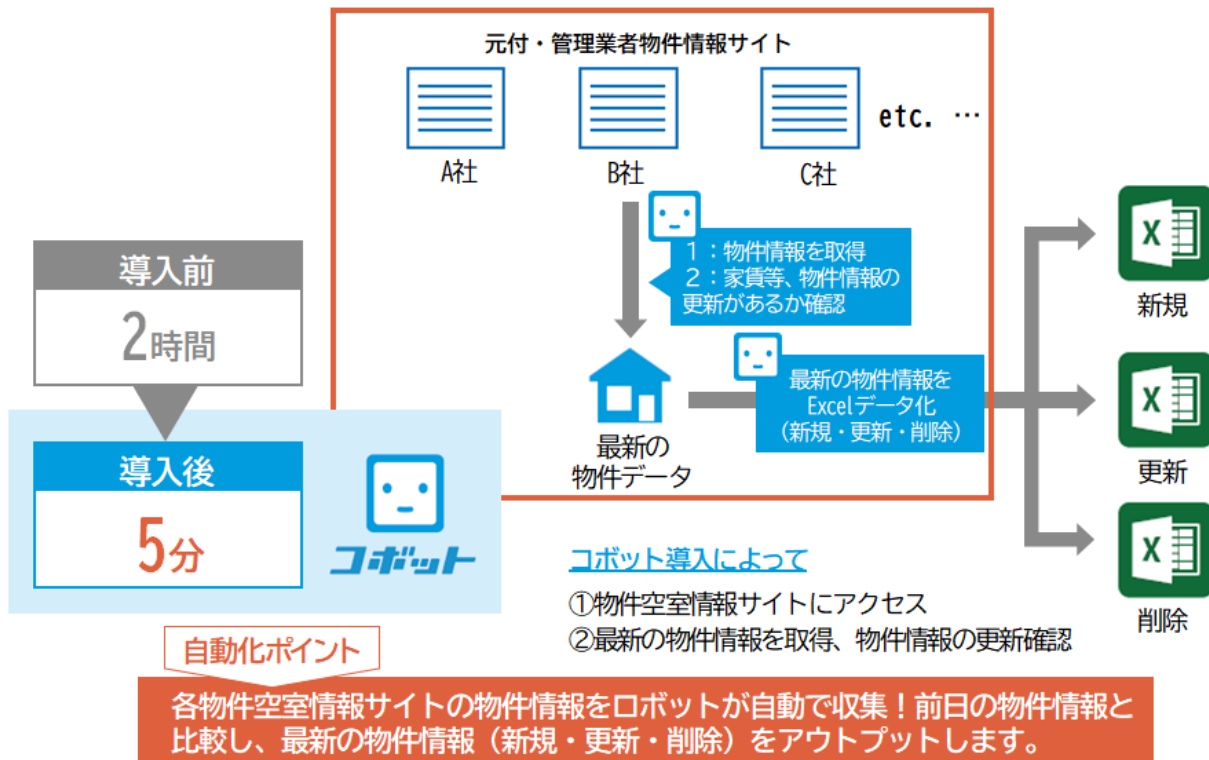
元付・管理業者物件情報サイト

A社

B社

C社

etc. …

1：物件情報を取得
2：家賃等、物件情報の更新があるか確認

最新の物件データ

最新の物件情報をExcelデータ化（新規・更新・削除）

X

新規

X

更新

X

削除

導入前

2時間

導入後

5分

コボット

コボット導入によって

①物件空室情報サイトにアクセス
②最新の物件情報を取得、物件情報の更新確認

自動化ポイント

各物件空室情報サイトの物件情報をロボットが自動で収集！前日の物件情報と比較し、最新の物件情報（新規・更新・削除）をアウトプットします。